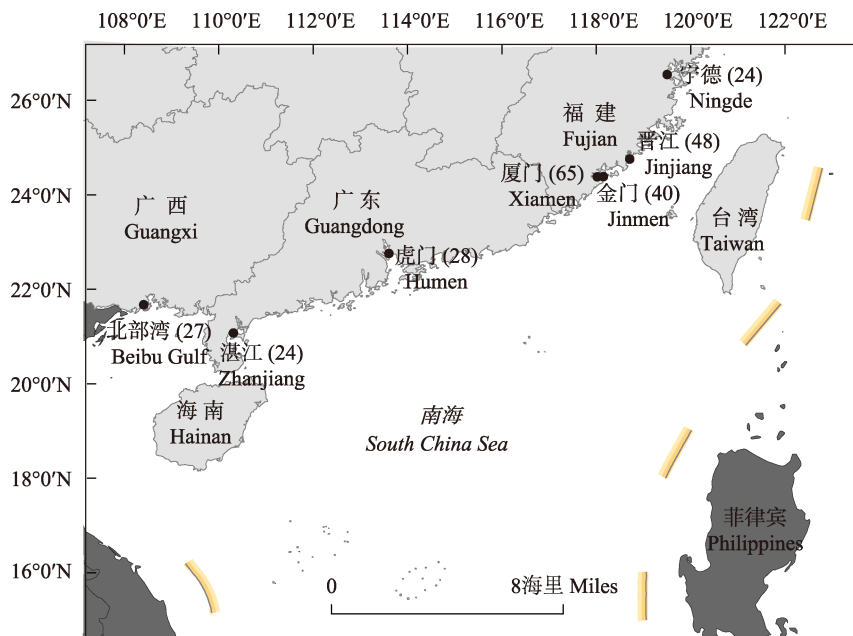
108°0′E 110°0′E 112°0′E 114°0′E 116°0′E 118°0′E 120°0′E 122°0′E

26°0′N
24°0′N
22°0′N
20°0′N
18°0′N
16°0′N

宁德 (24)
Ningde

福 建
Fujian

晋江 (48)
Jinjiang

厦门 (65)
Xiamen

金门 (40)
Jinmen

台 湾
Taiwan

广 西
Guangxi

广 东
Guangdong

虎门 (28)
Humen

北部湾 (27)
Beibu Gulf

湛江 (24)
Zhanjiang

海 南
Hainan

南海
South China Sea

菲律宾
Philippines

0
8海里 Miles